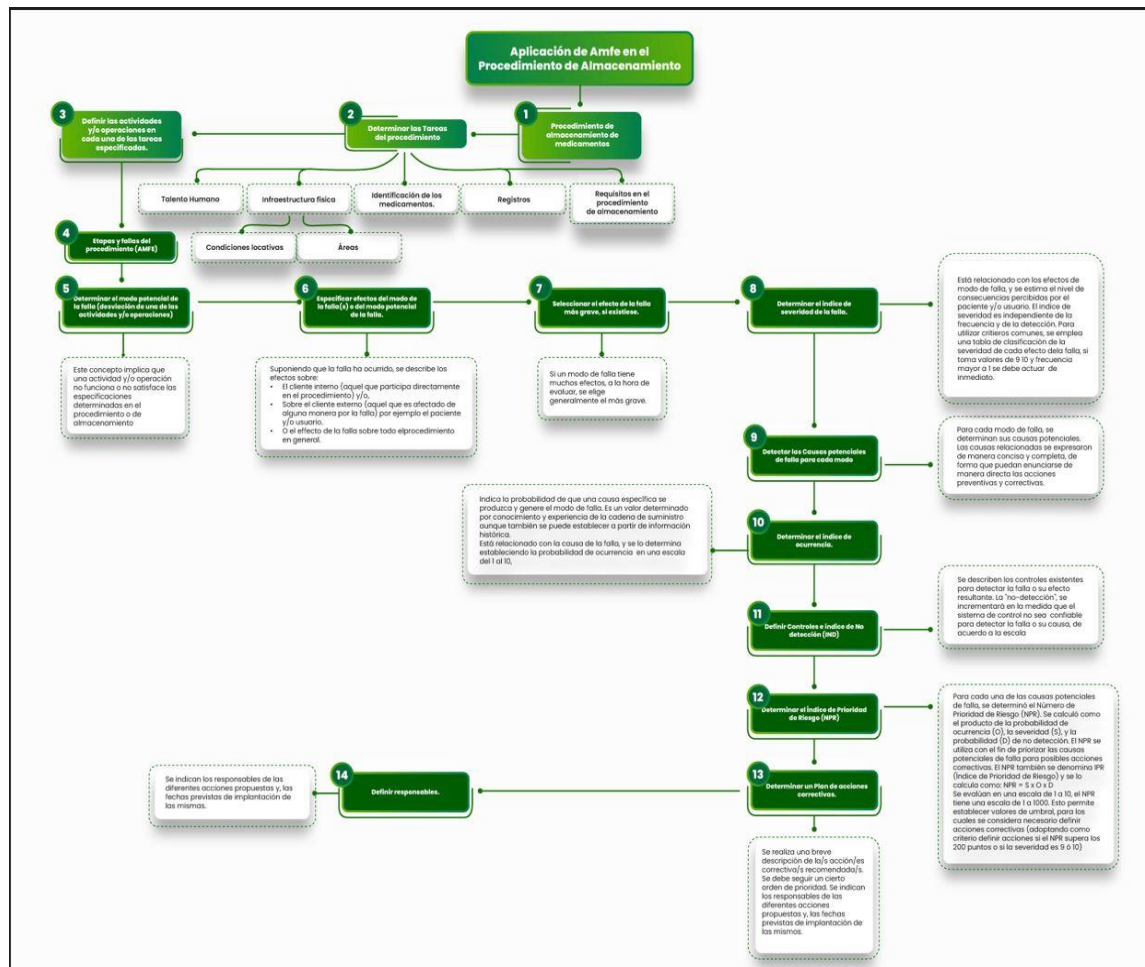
Aplicación de Amfe en el Procedimiento de Almacenamiento

1
Procedimiento de almacenamiento de medicamentos

2
Determinar las Tareas del procedimiento

3
Definir las actividades y/o operaciones en cada una de las tareas especificadas.

Talento Humano

Infraestructura física

Identificación de los medicamentos.

Registros

Requisitos en el procedimiento de almacenamiento

Condiciones locativas

Áreas

4
Etapas y fallas del procedimiento (AMFE)

5
Determinar el modo potencial de la falla (desviación de una de las actividades y/o operaciones)

Este concepto implica que una actividad y/o operación no funciona o no satisface las especificaciones determinadas en el procedimiento o de almacenamiento

6
Especificar efectos del modo de la falla(s) o del modo potencial de la falla.

Suponiendo que la falla ha ocurrido, se describe los efectos sobre:
• El cliente interno (aquel que participa directamente en el procedimiento) y/o,
• Sobre el cliente externo (aquel que es afectado de alguna manera por la falla) por ejemplo el paciente y/o usuario.
• O el efecto de la falla sobre todo elprocedimiento en general.

7
Seleccionar el efecto de la falla más grave, si existiese.

Si un modo de falla tiene muchos efectos, a la hora de evaluar, se elige generalmente el más grave.

8
Determinar el índice de severidad de la falla.

Está relacionado con los efectos de modo de falla, y se estima el nivel de consecuencias percibidas por el paciente y/o usuario. El índice de severidad es independiente de la frecuencia y de la detección. Para utilizar criterios comunes, se emplea una tabla de clasificación de la severidad de cada efecto dela falla, si toma valores de 9 10 y frecuencia mayor a 1 se debe actuar de inmediato.

9
Detectar las Causas potenciales de falla para cada modo

Para cada modo de falla, se determinan sus causas potenciales. Las causas relacionadas se expresaran de manera concisa y completa, de forma que puedan enunciarse de manera directa las acciones preventivas y correctivas.

10
Determinar el índice de ocurrencia.

Indica la probabilidad de que una causa específica se produzca y genere el modo de falla. Es un valor determinado por conocimiento y experiencia de la cadena de suministro aunque también se puede establecer a partir de información histórica.
Está relacionado con la causa de la falla, y se lo determina estableciendo la probabilidad de ocurrencia en una escala del 1 al 10,

11
Definir Controles e índice de No detección (IND)

Se describen los controles existentes para detectar la falla o su efecto resultante. La "no-detección", se incrementará en la medida que el sistema de control no sea confiable para detectar la falla o su causa, de acuerdo a la escala

12
Determinar el índice de Prioridad de Riesgo (NPR)

Para cada una de las causas potenciales de falla, se determinó el Número de Prioridad de Riesgo (NPR). Se calculó como el producto de la probabilidad de ocurrencia (O), la severidad (S), y la probabilidad (D) de no detección. El NPR se utiliza con el fin de priorizar las causas potenciales de falla para posibles acciones correctivas. El NPR también se denomina IPR (Índice de Prioridad de Riesgo) y se lo calculo como: NPR = S x O x D
Se evalúan en una escala de 1 a 10, el NPR tiene una escala de 1 a 1000. Esto permite establecer valores de umbral, para los cuales se considera necesario definir acciones correctivas (adoptando como criterio definir acciones si el NPR supera los 200 puntos o si la severidad es 9 ó 10)

13
Determinar un Plan de acciones correctivas.

Se realiza una breve descripción de la/s acción/es correctiva/s recomendada/s. Se debe seguir un cierto orden de prioridad. Se indican los responsables de las diferentes acciones propuestas y, las fechas previstas de implantación de las mismas.

14
Definir responsables.

Se indican los responsables de las diferentes acciones propuestas y, las fechas previstas de implantación de las mismas.